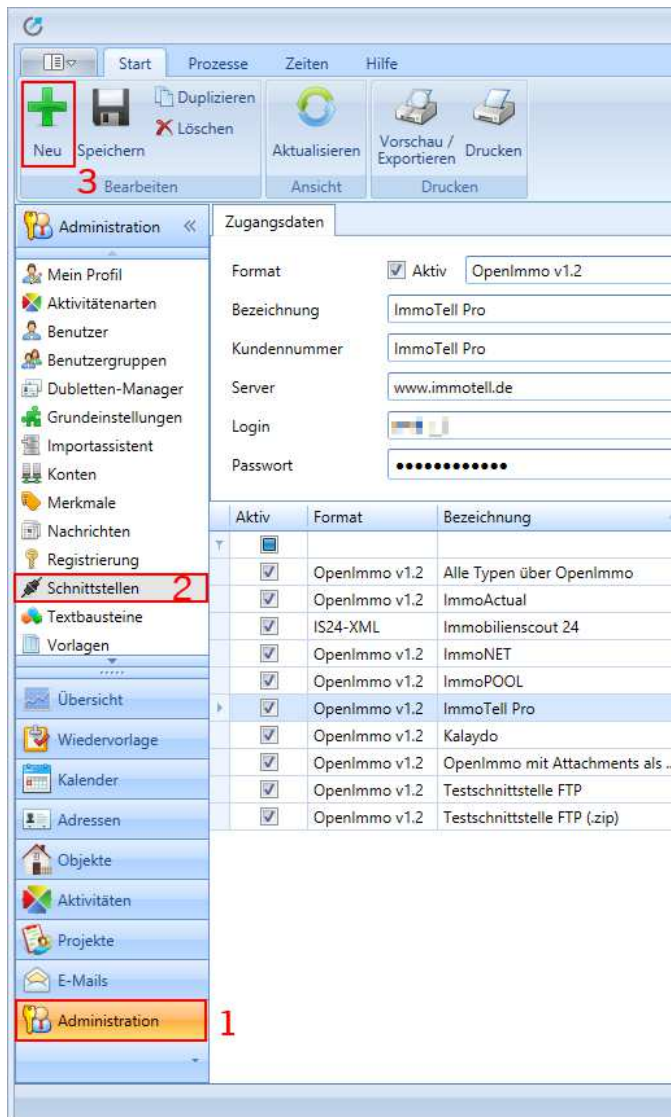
Start Prozesse Zeiten Hilfe

Neu Speichern Duplizieren Löschen
3 Bearbeiten

Aktualisieren
Ansicht

Vorschau / Exportieren Drucken
Drucken

Administration «

Mein Profil
Aktivitätenarten
Benutzer
Benutzergruppen
Dubletten-Manager
Grundeinstellungen
Importassistent
Konten
Merkmale
Nachrichten
Registrierung
Schnittstellen 2
Textbausteine
Vorlagen

Übersicht
Wiedervorlage
Kalender
Adressen
Objekte
Aktivitäten
Projekte
E-Mails
Administration 1

Zugangsdaten

Format ☑ Aktiv OpenImmo v1.2
Bezeichnung ImmoTell Pro
Kundennummer ImmoTell Pro
Server www.immotell.de
Login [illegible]
Passwort ••••••••••••

| Aktiv | Format | Bezeichnung |
|---|---|---|
| | | |
| ☑ | OpenImmo v1.2 | Alle Typen über OpenImmo |
| ☑ | OpenImmo v1.2 | ImmoActual |
| ☑ | IS24-XML | Immobilienscout 24 |
| ☑ | OpenImmo v1.2 | ImmoNET |
| ☑ | OpenImmo v1.2 | ImmoPOOL |
| ☑ | OpenImmo v1.2 | ImmoTell Pro |
| ☑ | OpenImmo v1.2 | Kalaydo |
| ☑ | OpenImmo v1.2 | OpenImmo mit Attachments als ... |
| ☑ | OpenImmo v1.2 | Testschnittstelle FTP |
| ☑ | OpenImmo v1.2 | Testschnittstelle FTP (.zip) |